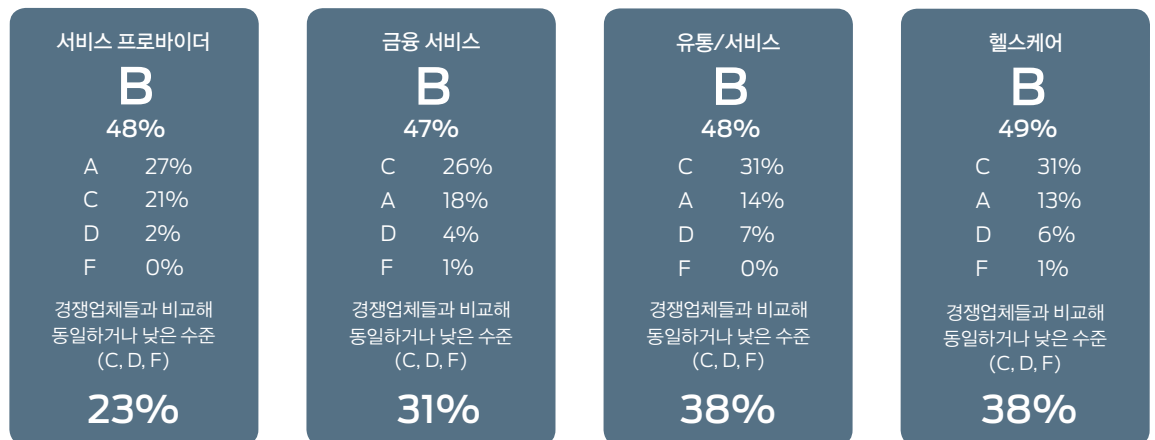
서비스 프로바이더
B
48%
A 27%
C 21%
D 2%
F 0%
경쟁업체들과 비교해 동일하거나 낮은 수준 (C, D, F)
23%

금융 서비스
B
47%
C 26%
A 18%
D 4%
F 1%
경쟁업체들과 비교해 동일하거나 낮은 수준 (C, D, F)
31%

유통/서비스
B
48%
C 31%
A 14%
D 7%
F 0%
경쟁업체들과 비교해 동일하거나 낮은 수준 (C, D, F)
38%

헬스케어
B
49%
C 31%
A 13%
D 6%
F 1%
경쟁업체들과 비교해 동일하거나 낮은 수준 (C, D, F)
38%